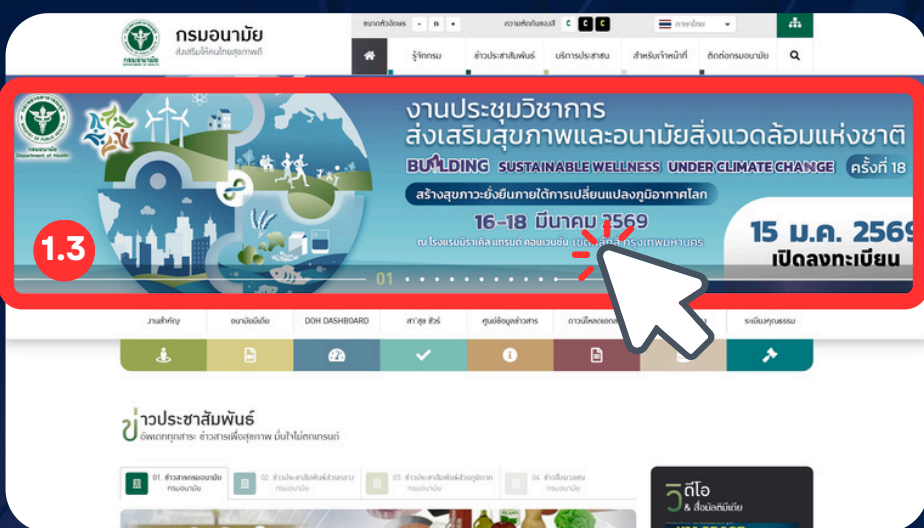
กรมอนามัย
ส่งเสริมให้คนไทยสุขภาพดี

ขนาดตัวอักษร - ก +
ความคมชัดของสี C C C
ภาษาไทย

รู้จักกรม
ข่าวประชาสัมพันธ์
บริการประชาชน
สำหรับเจ้าหน้าที่
ติดต่อกรมอนามัย

กรมอนามัย
Department of Health

งานประชุมวิชาการ
ส่งเสริมสุขภาพและอนามัยสิ่งแวดล้อมแห่งชาติ
BUILDING SUSTAINABLE WELLNESS UNDER CLIMATE CHANGE ครั้งที่ 18
สร้างสุขภาวะยั่งยืนภายใต้การเปลี่ยนแปลงภูมิอากาศโลก
16-18 มีนาคม 2569
ณ โรงแรมมิราเคิล แกรนด์ คอนเวนชั่น เขตหลักสี่ กรุงเทพมหานคร
15 ม.ค. 2569
เปิดลงทะเบียน
01

1.3

งานสำคัญ
อนามัยมีเดีย
DOH DASHBOARD
สาสุข สัปซ์
ศูนย์ข้อมูลข่าวสาร
ดาวน์โหลดเอกสาร
ระเบียบคุณธรรม

ข่าวประชาสัมพันธ์
อัพเดททุกสาระ ข่าวสารเพื่อสุขภาพ มั่นใจไม่ตกเทรนด์

01. ข่าวสารกรมอนามัย กรมอนามัย
02. ข่าวประชาสัมพันธ์ช่วยเหลือ กรมอนามัย
03. ข่าวประชาสัมพันธ์ช่วยผู้ประสบภัย กรมอนามัย
04. ข่าวเรื่องเล่า กรมอนามัย

วีดีโอ
& สื่อมัลติมีเดีย